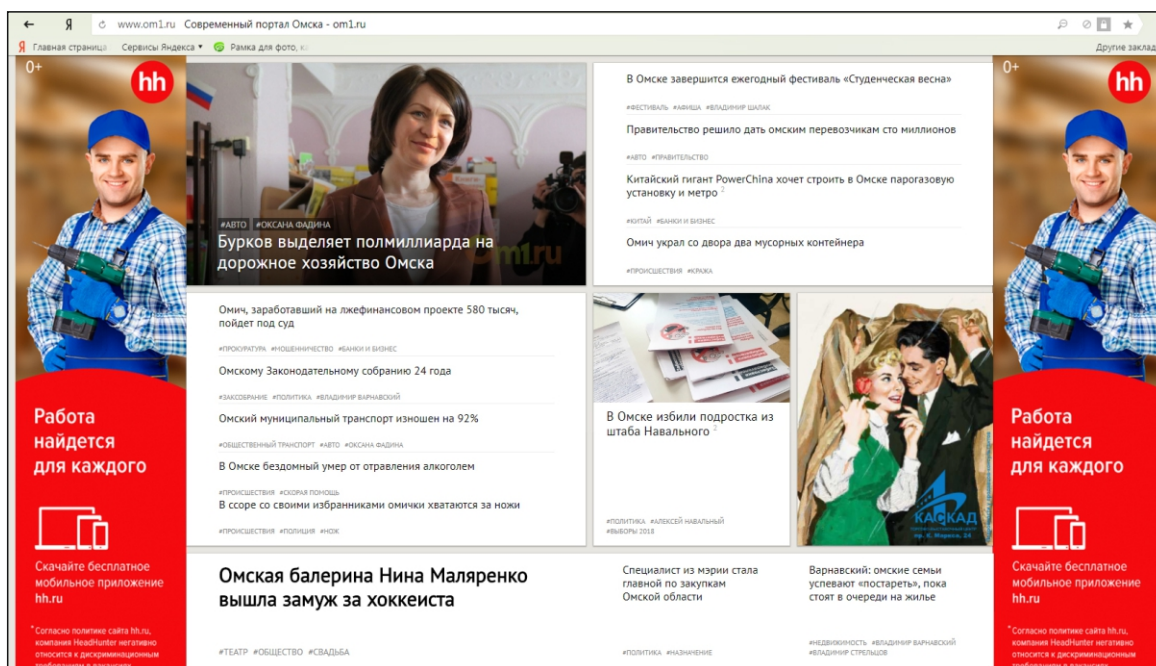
www.om1.ru Современный портал Омска - om1.ru

Главная страница Сервисы Яндекса Рамка для фото, к

Другие заклад

0+

hh

Работа найдется для каждого

Скачайте бесплатное мобильное приложение hh.ru

*Согласно политике сайта hh.ru, компания HeadHunter негативно относится к дискриминационным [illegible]

#АВТО #ОКСАНА ФАДИНА

Бурков выделяет полмиллиарда на дорожное хозяйство Омска

В Омске завершится ежегодный фестиваль «Студенческая весна»

#ФЕСТИВАЛЬ #АФИША #ВЛАДИМИР ШАЛАК

Правительство решило дать омским перевозчикам сто миллионов

#АВТО #ПРАВИТЕЛЬСТВО

Китайский гигант PowerChina хочет строить в Омске парогазовую установку и метро 2

#КИТАЙ #БАНКИ И БИЗНЕС

Омич украл со двора два мусорных контейнера

#ПРОИСШЕСТВИЯ #КРАЖА

Омич, заработавший на лжефинансовом проекте 580 тысяч, пойдет под суд

#ПРОКУРАТУРА #МОШЕННИЧЕСТВО #БАНКИ И БИЗНЕС

Омскому Законодательному собранию 24 года

#ЗАКСОБРАНИЕ #ПОЛИТИКА #ВЛАДИМИР ВАРНАВСКИЙ

Омский муниципальный транспорт изношен на 92%

#ОБЩЕСТВЕННЫЙ ТРАНСПОРТ #АВТО #ОКСАНА ФАДИНА

В Омске бездомный умер от отравления алкоголем

#ПРОИСШЕСТВИЯ #СКОРАЯ ПОМОЩЬ

В ссоре со своими избранниками омички хватаются за ножи

#ПРОИСШЕСТВИЯ #ПОЛИЦИЯ #НОЖ

В Омске избили подростка из штаба Навального 2

#ПОЛИТИКА #АЛЕКСЕЙ НАВАЛЬНЫЙ #ВЫБОРЫ 2018

КАСКАД

Омская балерина Нина Маляренко вышла замуж за хоккеиста

#ТЕАТР #ОБЩЕСТВО #СВАДЬБА

Специалист из мэрии стала главной по закупкам Омской области

#ПОЛИТИКА #НАЗНАЧЕНИЕ

Варнавский: омские семьи успевают «постареть», пока стоят в очереди на жилье

#НЕДВИЖИМОСТЬ #ВЛАДИМИР ВАРНАВСКИЙ #ВЛАДИМИР СТРЕЛЬЦОВ